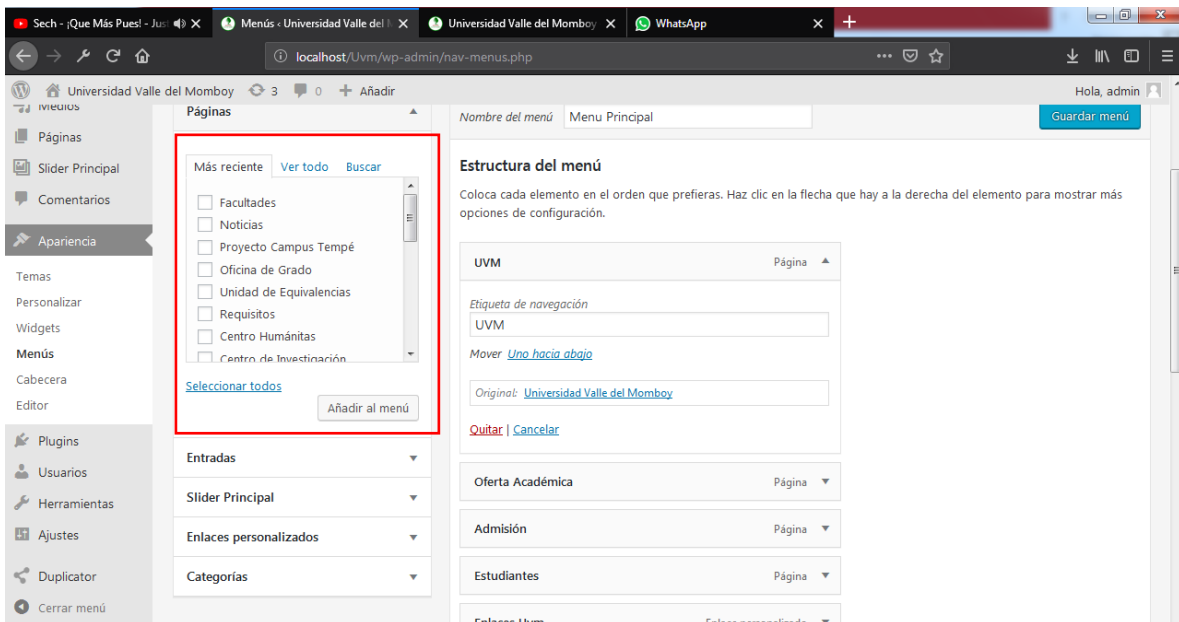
Sech - ¡Que Más Pues! - Just ✕ | Menús ‹ Universidad Valle del ✕ | Universidad Valle del Momboy ✕ | WhatsApp ✕ | +

localhost/Uvm/wp-admin/nav-menus.php

Universidad Valle del Momboy 3 0 + Añadir    Hola, admin

Medios
Páginas
Slider Principal
Comentarios
Apariencia
Temas
Personalizar
Widgets
Menús
Cabecera
Editor
Plugins
Usuarios
Herramientas
Ajustes
Duplicator
Cerrar menú

Páginas

Más reciente | Ver todo | Buscar

Facultades
Noticias
Proyecto Campus Tempé
Oficina de Grado
Unidad de Equivalencias
Requisitos
Centro Humánitas
Centro de Investigación

Seleccionar todos
Añadir al menú

Entradas
Slider Principal
Enlaces personalizados
Categorías

Nombre del menú Menu Principal
Guardar menú

Estructura del menú

Coloca cada elemento en el orden que prefieras. Haz clic en la flecha que hay a la derecha del elemento para mostrar más opciones de configuración.

UVM Página

Etiqueta de navegación
UVM
Mover Uno hacia abajo

Original: Universidad Valle del Momboy

Quitar | Cancelar

Oferta Académica Página
Admisión Página
Estudiantes Página
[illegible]